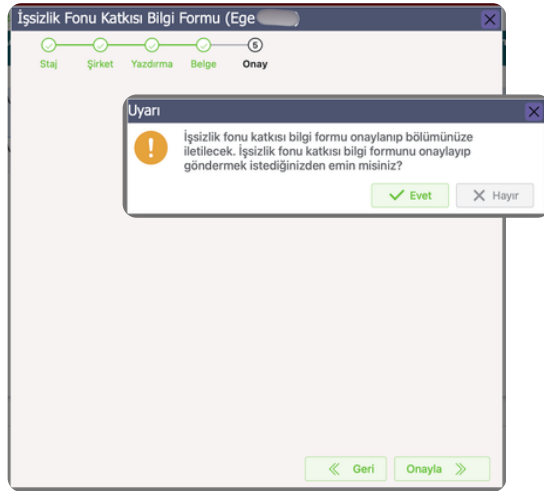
İşsizlik Fonu Katkısı Bilgi Formu (Ege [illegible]

Staj
Şirket
Yazdırma
Belge
5
Onay

Uyarı

İşsizlik fonu katkısı bilgi formu onaylanıp bölümünüze iletilecek. İşsizlik fonu katkısı bilgi formunu onaylayıp göndermek istediğinizden emin misiniz?

Evet
Hayır

Geri
Onayla